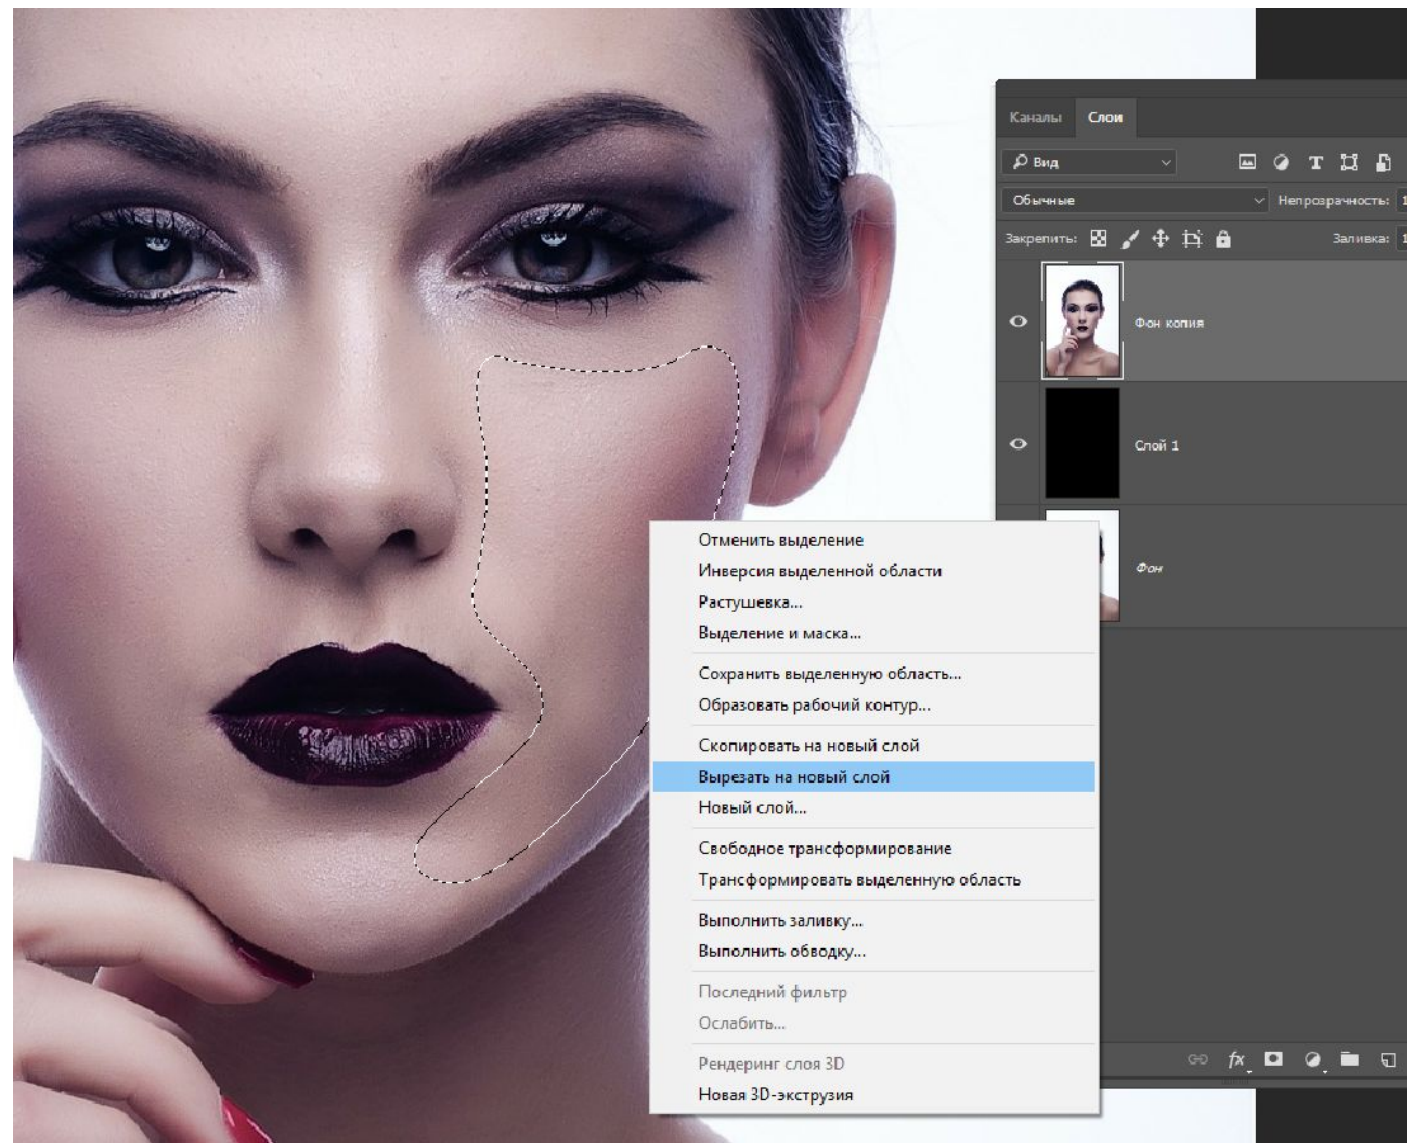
Каналы Слои

Вид

Обычные

Непрозрачность: 1

Закрепить:

Заливка: 1

Фон копия

Слой 1

Фон

Отменить выделение
Инверсия выделенной области
Растушевка...
Выделение и маска...

Сохранить выделенную область...
Образовать рабочий контур...

Скопировать на новый слой
Вырезать на новый слой
Новый слой...

Свободное трансформирование
Трансформировать выделенную область

Выполнить заливку...
Выполнить обводку...

Последний фильтр
Ослабить...

Рендеринг слоя 3D
Новая 3D-экструзия

fx